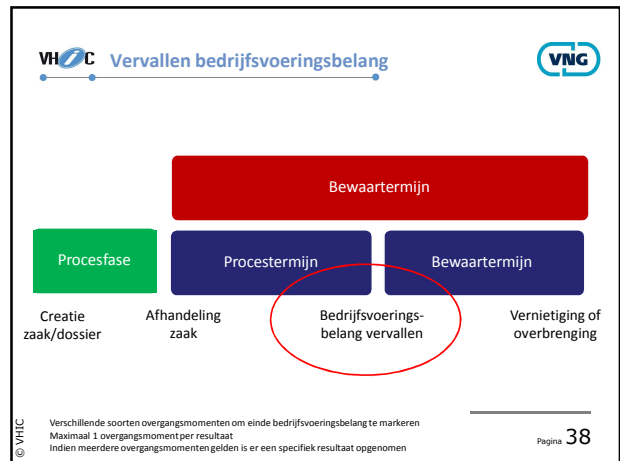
VHIC Vervallen bedrijfsvoeringsbelang

VNG

Bewaartermijn

Procesfase

Procestermijn

Bewaartermijn

Creatie zaak/dossier

Afhandeling zaak

Bedrijfsvoeringsbelang vervallen

Vernietiging of overbrenging

© VHIC

Verschillende soorten overgangsmomenten om einde bedrijfsvoeringsbelang te markeren
Maximaal 1 overgangsmoment per resultaat
Indien meerdere overgangsmomenten gelden is er een specifiek resultaat opgenomen

Pagina 38